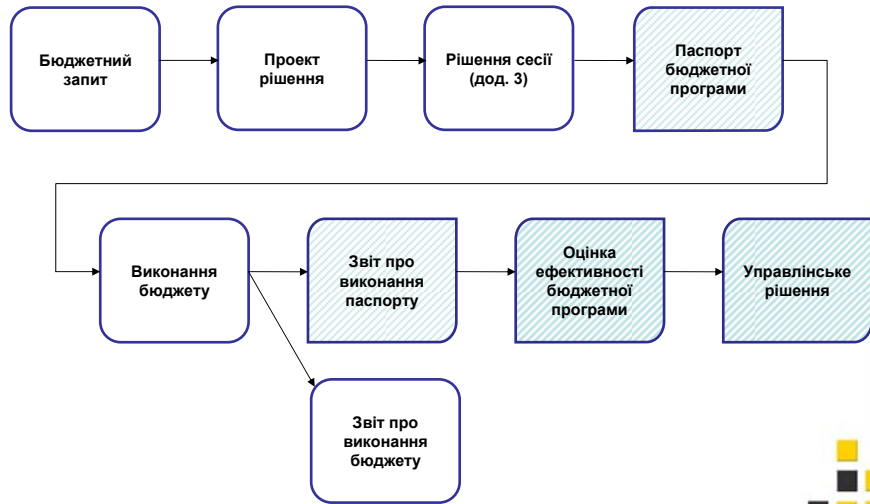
Бюджетний запит

Проект рішення

Рішення сесії (дод. 3)

Паспорт бюджетної програми

Виконання бюджету

Звіт про виконання паспорту

Оцінка ефективності бюджетної програми

Управлінське рішення

Звіт про виконання бюджету